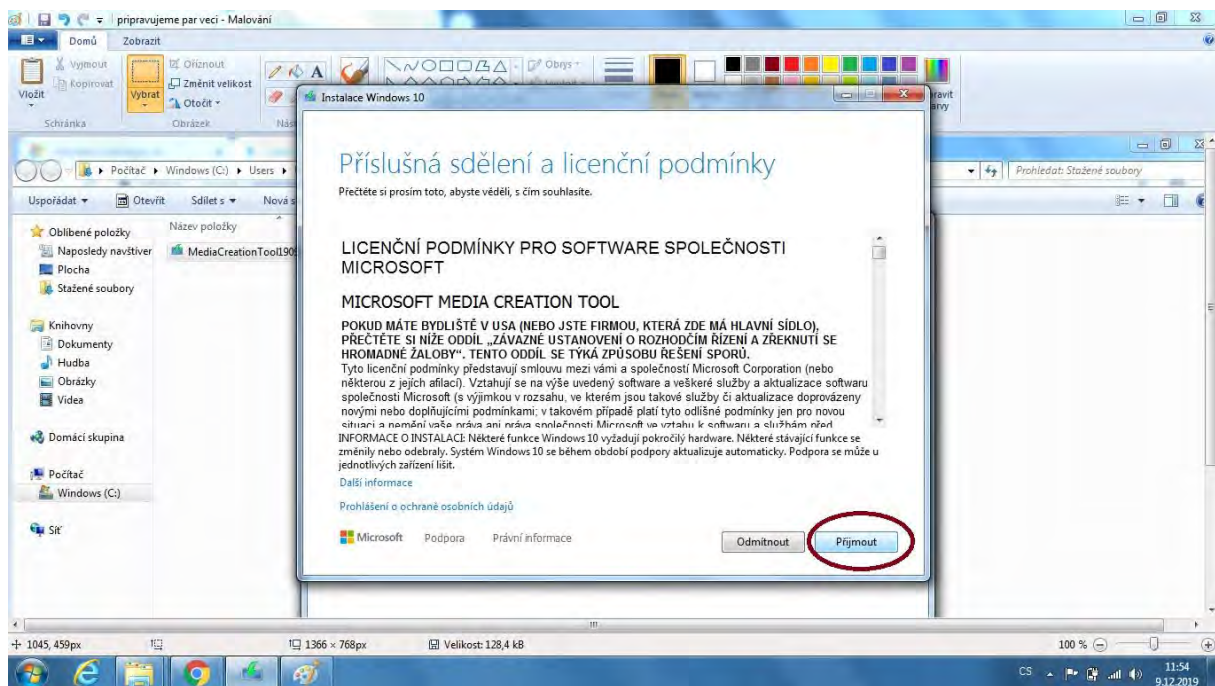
pripravujeme par veci - Malování

Domů Zobrazit

Vyjmout
Kopírovat
Vložit
Schránka

Vybrat
Oříznout
Změnit velikost
Otočit
Obrázek

Obrys

Upravit barvy

Počítač ▸ Windows (C:) ▸ Users ▸

Prohledat: Stažené soubory

Uspořádat ▾ Otevřít Sdílet s ▾ Nová s

Oblíbené položky
Naposledy navštívené
Plocha
Stažené soubory

Knihovny
Dokumenty
Hudba
Obrázky
Videa

Domácí skupina

Počítač
Windows (C:)

Síť

Název položky
MediaCreationTool190

Instalace Windows 10

Příslušná sdělení a licenční podmínky

Přečtěte si prosím toto, abyste věděli, s čím souhlasíte.

LICENČNÍ PODMÍNKY PRO SOFTWARE SPOLEČNOSTI MICROSOFT

MICROSOFT MEDIA CREATION TOOL

POKUD MÁTE BYDLIŠTĚ V USA (NEBO JSTE FIRMOU, KTERÁ ZDE MÁ HLAVNÍ SÍDLO), PŘEČTĚTE SI NÍŽE ODDÍL „ZÁVAZNÉ USTANOVENÍ O ROZHODČÍM ŘÍZENÍ A ZŘEKNUTÍ SE HROMADNÉ ŽALOBY". TENTO ODDÍL SE TÝKÁ ZPŮSOBU ŘEŠENÍ SPORŮ.
Tyto licenční podmínky představují smlouvu mezi vámi a společností Microsoft Corporation (nebo některou z jejích afilací). Vztahují se na výše uvedený software a veškeré služby a aktualizace softwaru společnosti Microsoft (s výjimkou v rozsahu, ve kterém jsou takové služby či aktualizace doprovázeny novými nebo doplňujícími podmínkami; v takovém případě platí tyto odlišné podmínky jen pro novou situaci a nemění vaše práva ani práva společnosti Microsoft ve vztahu k softwaru a službám před

INFORMACE O INSTALACI: Některé funkce Windows 10 vyžadují pokročilý hardware. Některé stávající funkce se změnily nebo odebraly. Systém Windows 10 se během období podpory aktualizuje automaticky. Podpora se může u jednotlivých zařízení lišit.
Další informace

Prohlášení o ochraně osobních údajů

Microsoft Podpora Právní informace

Odmítnout Přijmout

1045, 459px 1366 × 768px Velikost: 128,4 kB 100 %

CS 11:54 9.12.2019